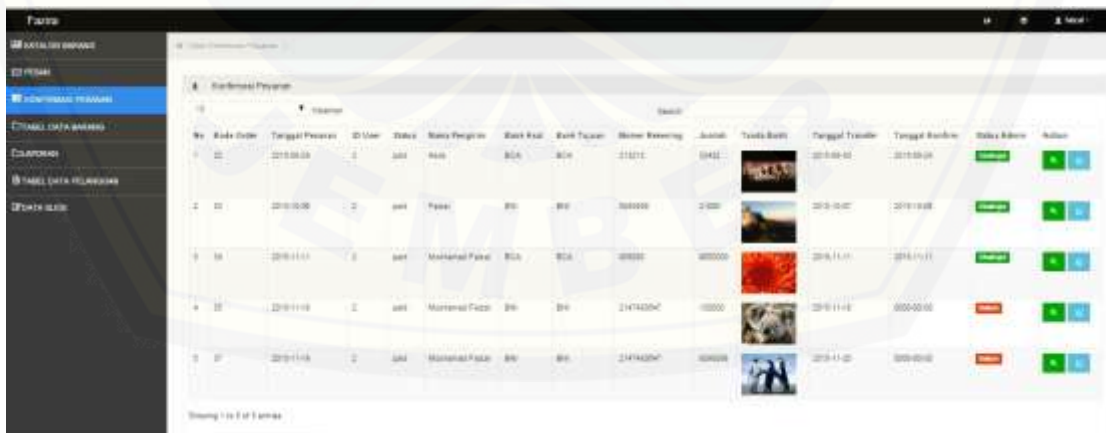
Farma

KATALOG BARANG
PESAN
KONFIRMASI PESANAN
TABEL DATA BARANG
LAPORAN
TABEL DATA PELANGGAN
DATA SLIDE

Konfirmasi Pesanan

10 ▼ records
Search:

| No | Kode Order | Tanggal Pesanan | ID User | Status | Nama Pengirim | Bank Asal | Bank Tujuan | Nomor Rekening | Jumlah | Tanda Bukti | Tanggal Transfer | Tanggal Konfirm | Status Admin | Action |
|---|---|---|---|---|---|---|---|---|---|---|---|---|---|---|
| 1 | 22 | 2015-09-24 | 2 | paid | Aws | BCA | BCA | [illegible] | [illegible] | | 2015-09-30 | 2015-09-24 | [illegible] | |
| 2 | 33 | 2015-10-06 | 2 | paid | Faisal | BNI | BNI | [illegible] | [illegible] | | 2015-10-07 | 2015-10-08 | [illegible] | |
| 3 | 34 | 2015-11-11 | 2 | paid | Mohamad Faisal | BCA | BCA | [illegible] | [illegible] | | 2015-11-11 | 2015-11-11 | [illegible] | |
| 4 | 35 | 2015-11-18 | 2 | paid | Mohamad Faizal | BNI | BNI | 214743647 | 10000 | | 2015-11-18 | 0000-00-00 | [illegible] | |
| 5 | 37 | 2015-11-18 | 2 | paid | Mohamad Faizal | BNI | BNI | 214743647 | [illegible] | | 2015-11-20 | 0000-00-00 | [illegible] | |

Showing 1 to 5 of 5 entries